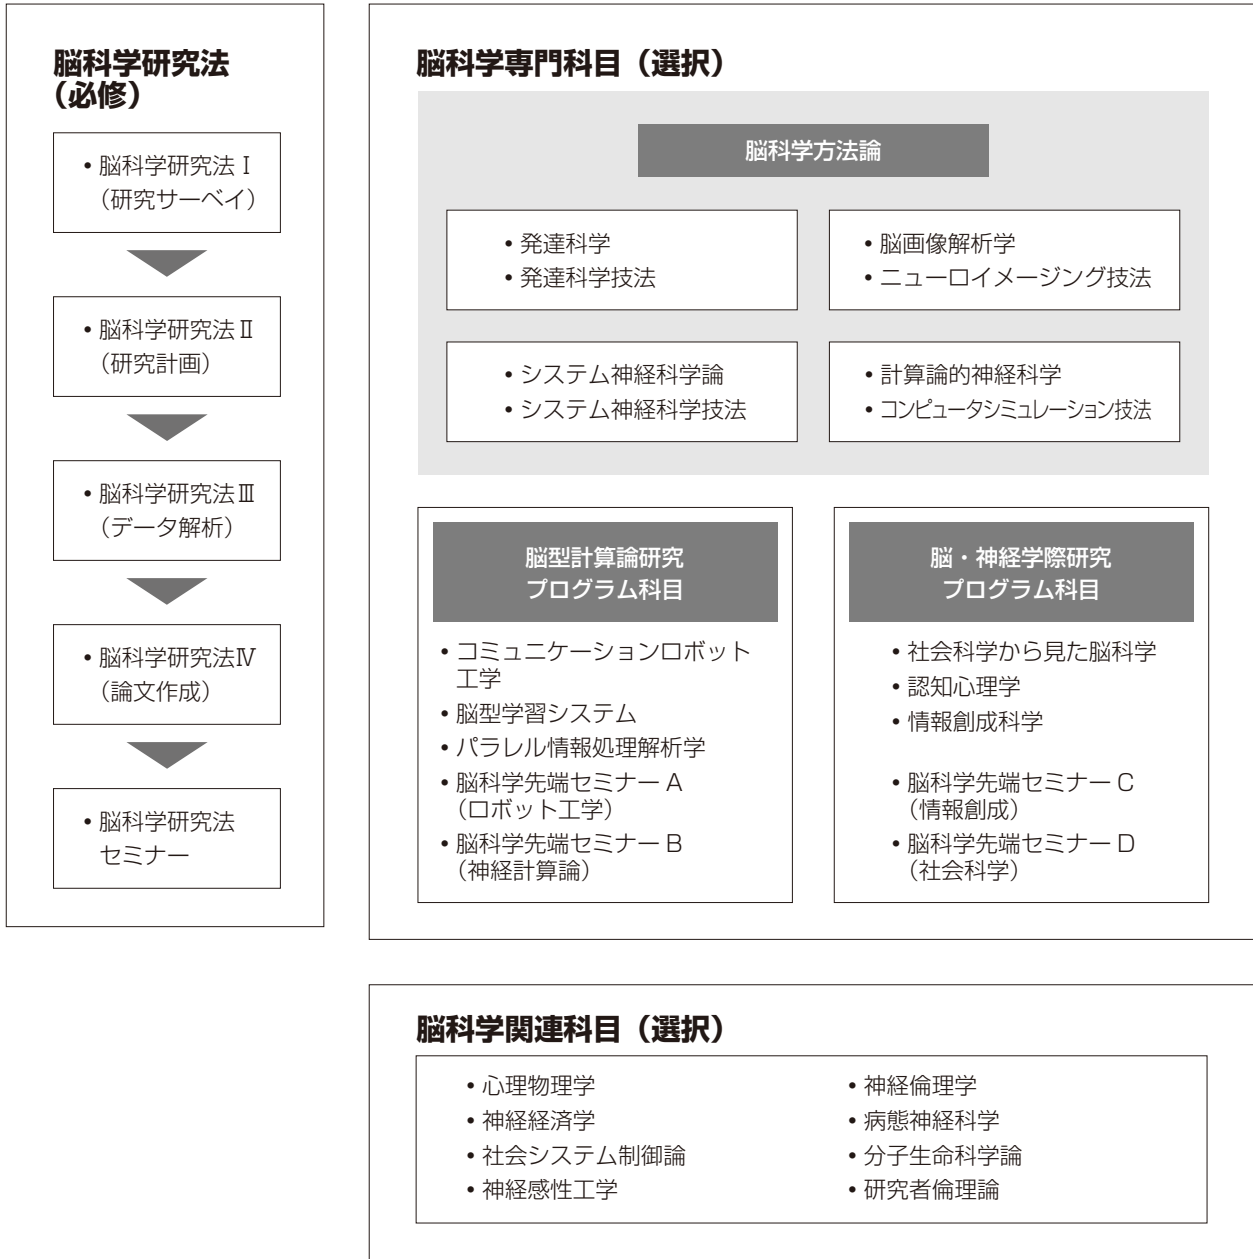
脳科学研究法（必修）

• 脳科学研究法 I（研究サーベイ）

• 脳科学研究法 II（研究計画）

• 脳科学研究法 III（データ解析）

• 脳科学研究法 IV（論文作成）

• 脳科学研究法セミナー

脳科学専門科目（選択）

脳科学方法論

• 発達科学
• 発達科学技法

• 脳画像解析学
• ニューロイメージング技法

• システム神経科学論
• システム神経科学技法

• 計算論的神経科学
• コンピュータシミュレーション技法

脳型計算論研究プログラム科目

• コミュニケーションロボット工学
• 脳型学習システム
• パラレル情報処理解析学
• 脳科学先端セミナー A（ロボット工学）
• 脳科学先端セミナー B（神経計算論）

脳・神経学際研究プログラム科目

• 社会科学から見た脳科学
• 認知心理学
• 情報創成科学
• 脳科学先端セミナー C（情報創成）
• 脳科学先端セミナー D（社会科学）

脳科学関連科目（選択）

• 心理物理学
• 神経経済学
• 社会システム制御論
• 神経感性工学
• 神経倫理学
• 病態神経科学
• 分子生命科学論
• 研究者倫理論